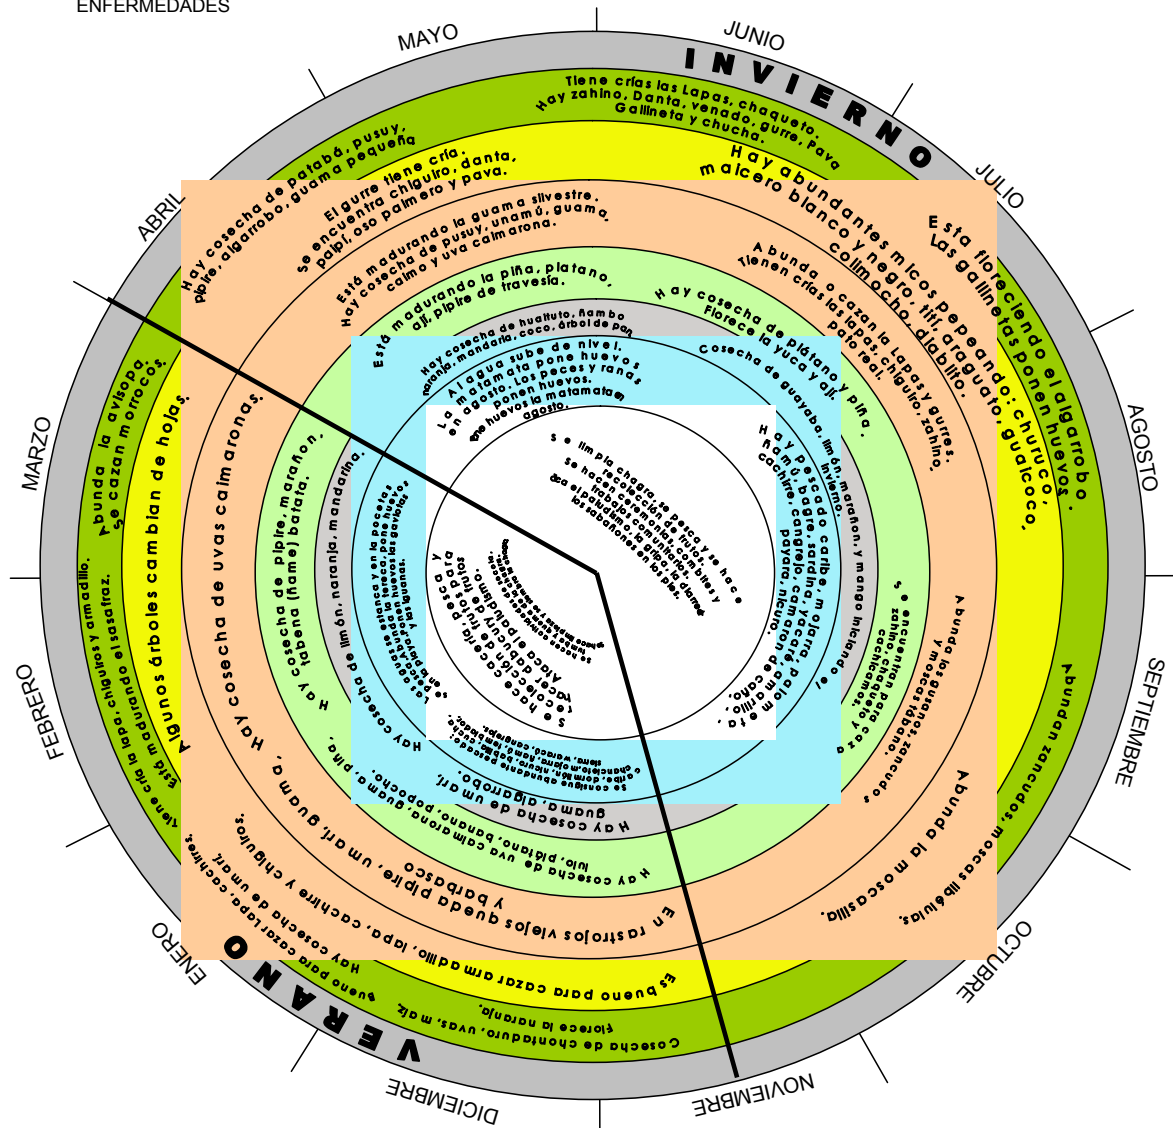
ENFERMEDADES

MAYO
JUNIO
JULIO
AGOSTO
SEPTIEMBRE
OCTUBRE
NOVIEMBRE
DICIEMBRE
ENERO
FEBRERO
MARZO
ABRIL

INVIERNO

VERANO

Tiene crías las Lapas, chaqueto.
Hay zahino, Danta, venado, gurre, Pava
Gallineta y chucha.

Hay abundantes micos pepeando: churuco, maicero blanco y negro, tití, araguato, gualcoco, colimocho, diablito.

Esta floreciendo el algarrobo.
Las gallinetas ponen huevos.

Abunda o cazan la lapas y gurres.
Tienen crías las lapas, chiguiro, zahino, pato real.

Hay cosecha de plátano y piña.
Florece la yuca y ají.

Cosecha de guayaba, limón, marañon, y mango.

Hay cosecha de patabá, pusuy, pipire, algarrobo, guama pequeña

El gurre tiene cría.
Se encuentra chiguiro, danta, paují, oso palmero y pava.

Está madurando la guama silvestre.
Hay cosecha de pusuy, unamú, guama, caimo y uva caimarona.

Está madurando la piña, platano, ají, pipire de travesía.

Hay cosecha de huaituto, ñambo naranja, mandarina, coco, árbol de pan

El agua sube de nivel.
La matamata pone huevos en agosto. Los peces y ranas ponen huevos.
Los huevos la matamata en agosto.

Se limpia chagra, se pesca y se hace recolección de frutos.
Se hacen canoas, canastos, bancos y fogones.
Se trabaja comunitariamente.
Se hacen bailes en los pies.

Hay pescado caribe, mojarra, bagre, sardina, tucunaré, cachirre, capaz, cuchá, palometa, payara, nicuro, amarillo, caho, mota.

Abunda zancudos, moscas y mosca.
Se encuentran zahino, pato, cachicamo.

Abunda la moscasilla.

Abundan zancudos, moscas y mosquitos.

Abunda la avispa.
Se cazan morrocos.

Algunos árboles cambian de hojas.

Hay cosecha de uvas caimaronas.

Hay cosecha de pipire, marañon, tabena (ñame) batata.

Hay cosecha de limón, naranja, mandarina.

Se hace cacería y pesca.
Recolección de frutos.
Arreglo de chagras.

Esta madurando el sasafraz.
Tiene cría la lapa, chiguiros y armadillo.

Hay cosecha de guama, pipire, umarí, guamo, piña.

Hay cosecha de umarí, guama, algarrobo.

Hay cosecha de uva caimarona, guama, popocho, lulo, plátano, banano, popocho.

En rastrojos viejos queda pipire, umarí, guama, cachirre y chiguiros y barbasco.

Es bueno para cazar armadillo, lapa, cachirre y chiguiros.
Hay cosecha de umarí.
Bueno para cazar lapa, cachirres.

Florece la naranja.
Cosecha de chontaduro, uvas, maíz.